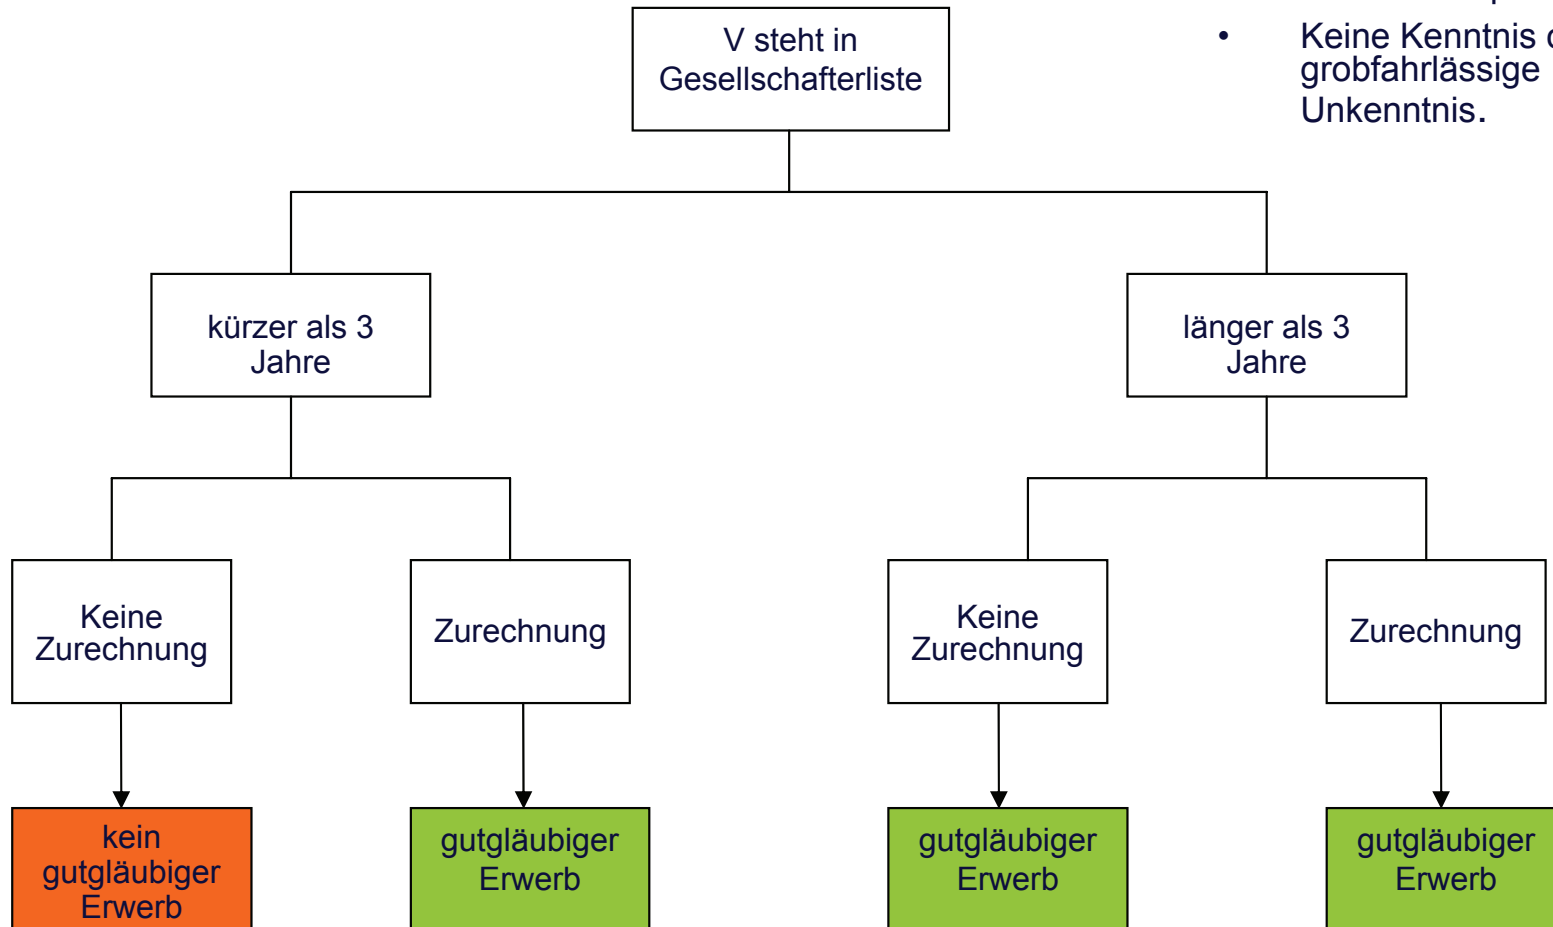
V steht in Gesellschafterliste

• Keine Kenntnis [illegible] grobfahrlässige Unkenntnis.

kürzer als 3 Jahre

länger als 3 Jahre

Keine Zurechnung

Zurechnung

Keine Zurechnung

Zurechnung

kein gutgläubiger Erwerb

gutgläubiger Erwerb

gutgläubiger Erwerb

gutgläubiger Erwerb